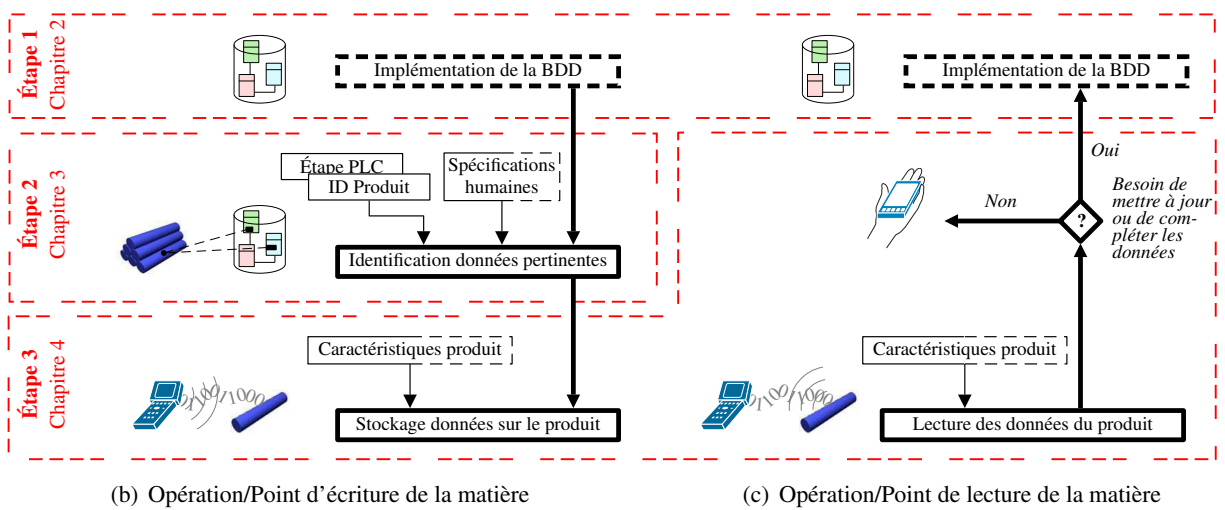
Étape 1
Chapitre 2

Implémentation de la BDD

Implémentation de la BDD

Étape 2
Chapitre 3

Étape PLC
ID Produit

Spécifications humaines

Identification données pertinentes

Oui

Non

?

Besoin de mettre à jour ou de compléter les données

Étape 3
Chapitre 4

Caractéristiques produit

1100/1000

Stockage données sur le produit

Caractéristiques produit

1100/1000

Lecture des données du produit

(b) Opération/Point d'écriture de la matière

(c) Opération/Point de lecture de la matière